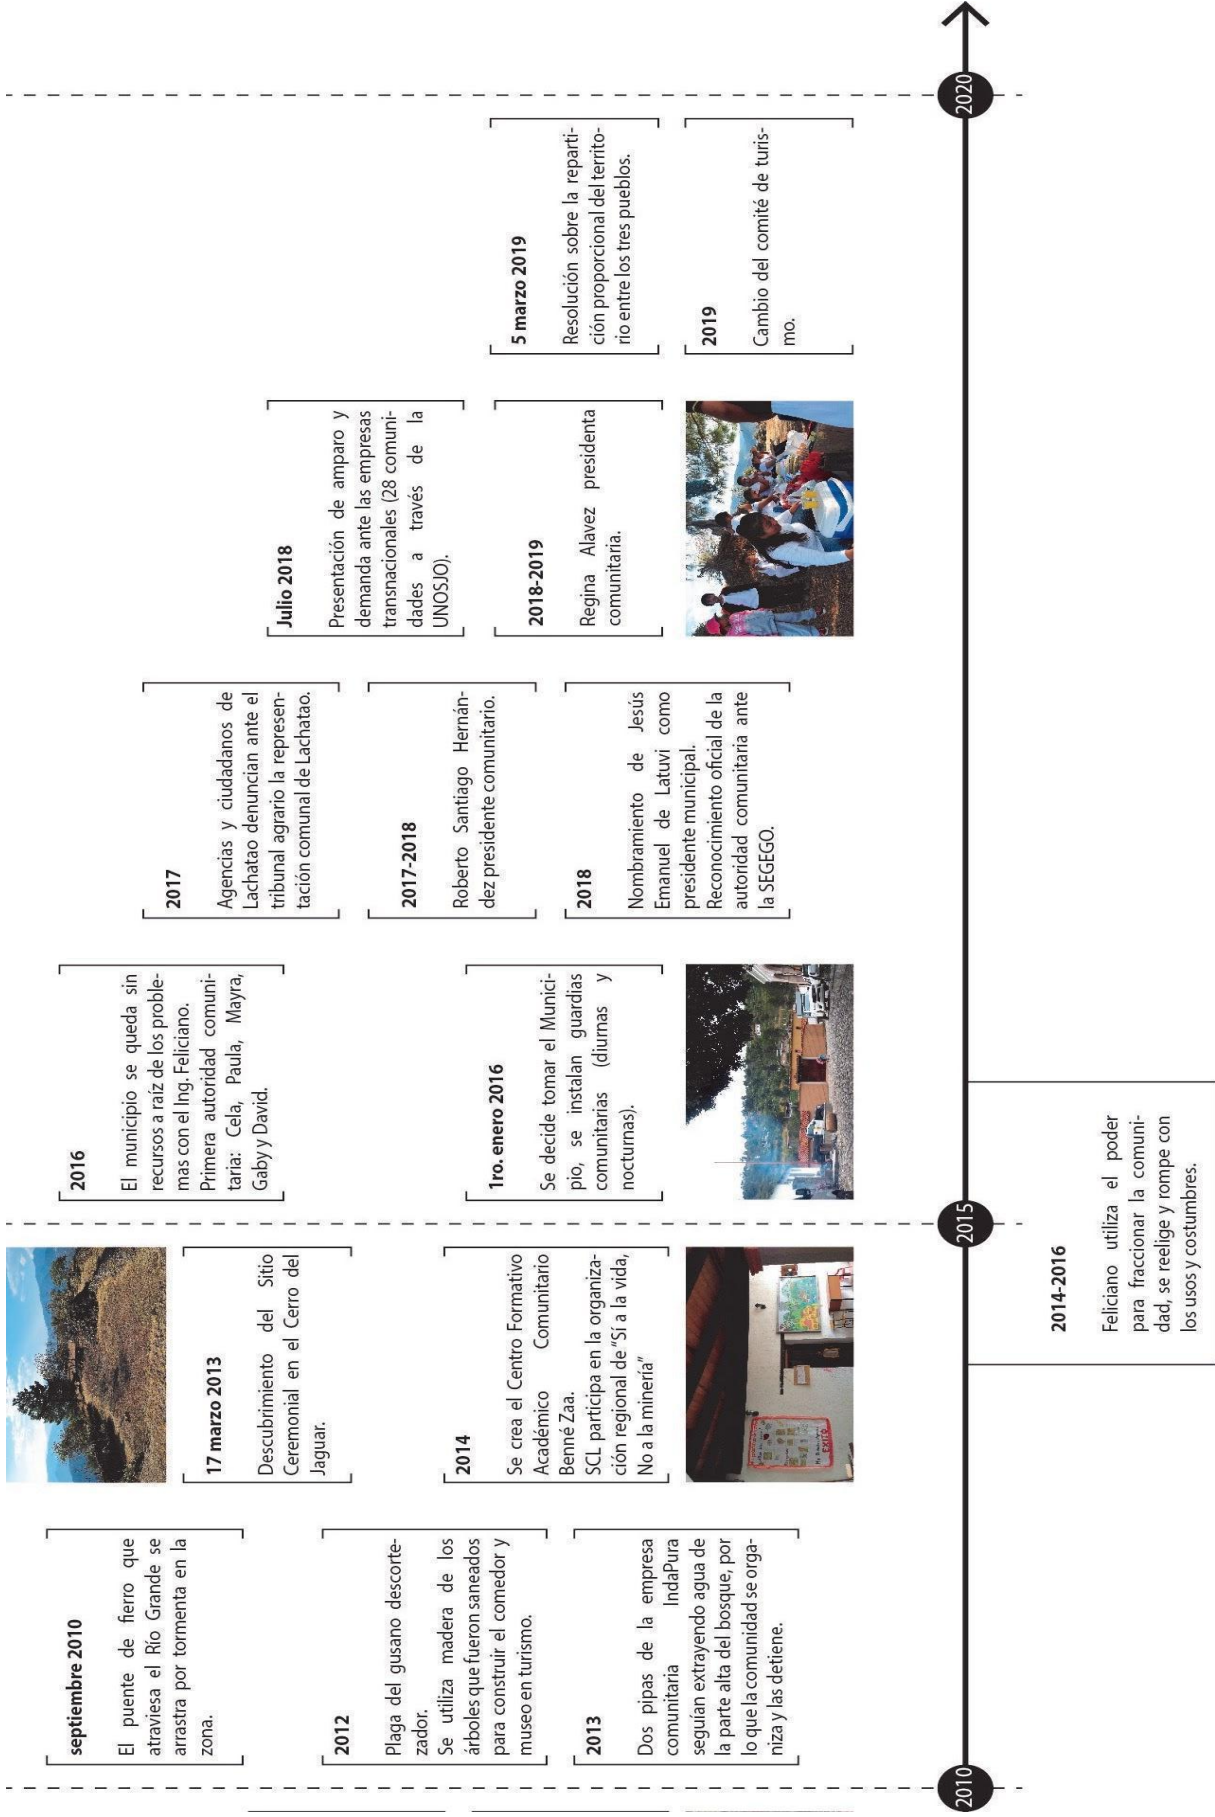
2010

septiembre 2010

El puente de fierro que atraviesa el Río Grande se arrastra por tormenta en la zona.

2012

Plaga del gusano descortezador.
Se utiliza madera de los árboles que fueron saneados para construir el comedor y museo en turismo.

2013

Dos pipas de la empresa comunitaria IndaPura seguían extrayendo agua de la parte alta del bosque, por lo que la comunidad se organiza y las detiene.

17 marzo 2013

Descubrimiento del Sitio Ceremonial en el Cerro del Jaguar.

2014

Se crea el Centro Formativo Académico Comunitario Benné Zaa.
SCL participa en la organización regional de "Sí a la vida, No a la minería"

2015

2014-2016

Feliciano utiliza el poder para fraccionar la comunidad, se reelige y rompe con los usos y costumbres.

2016

El municipio se queda sin recursos a raíz de los problemas con el Ing. Feliciano.
Primera autoridad comunitaria: Cela, Paula, Mayra, Gaby y David.

1ro. enero 2016

Se decide tomar el Municipio, se instalan guardias comunitarias (diurnas y nocturnas).

2017

Agencias y ciudadanos de Lachatao denuncian ante el tribunal agrario la representación comunal de Lachatao.

2017-2018

Roberto Santiago Hernández presidente comunitario.

2018

Nombramiento de Jesús Emanuel de Latuvi como presidente municipal.
Reconocimiento oficial de la autoridad comunitaria ante la SEGEGO.

Julio 2018

Presentación de amparo y demanda ante las empresas transnacionales (28 comunidades a través de la UNOSJO).

2018-2019

Regina Alavez presidenta comunitaria.

5 marzo 2019

Resolución sobre la repartición proporcional del territorio entre los tres pueblos.

2019

Cambio del comité de turismo.

2020